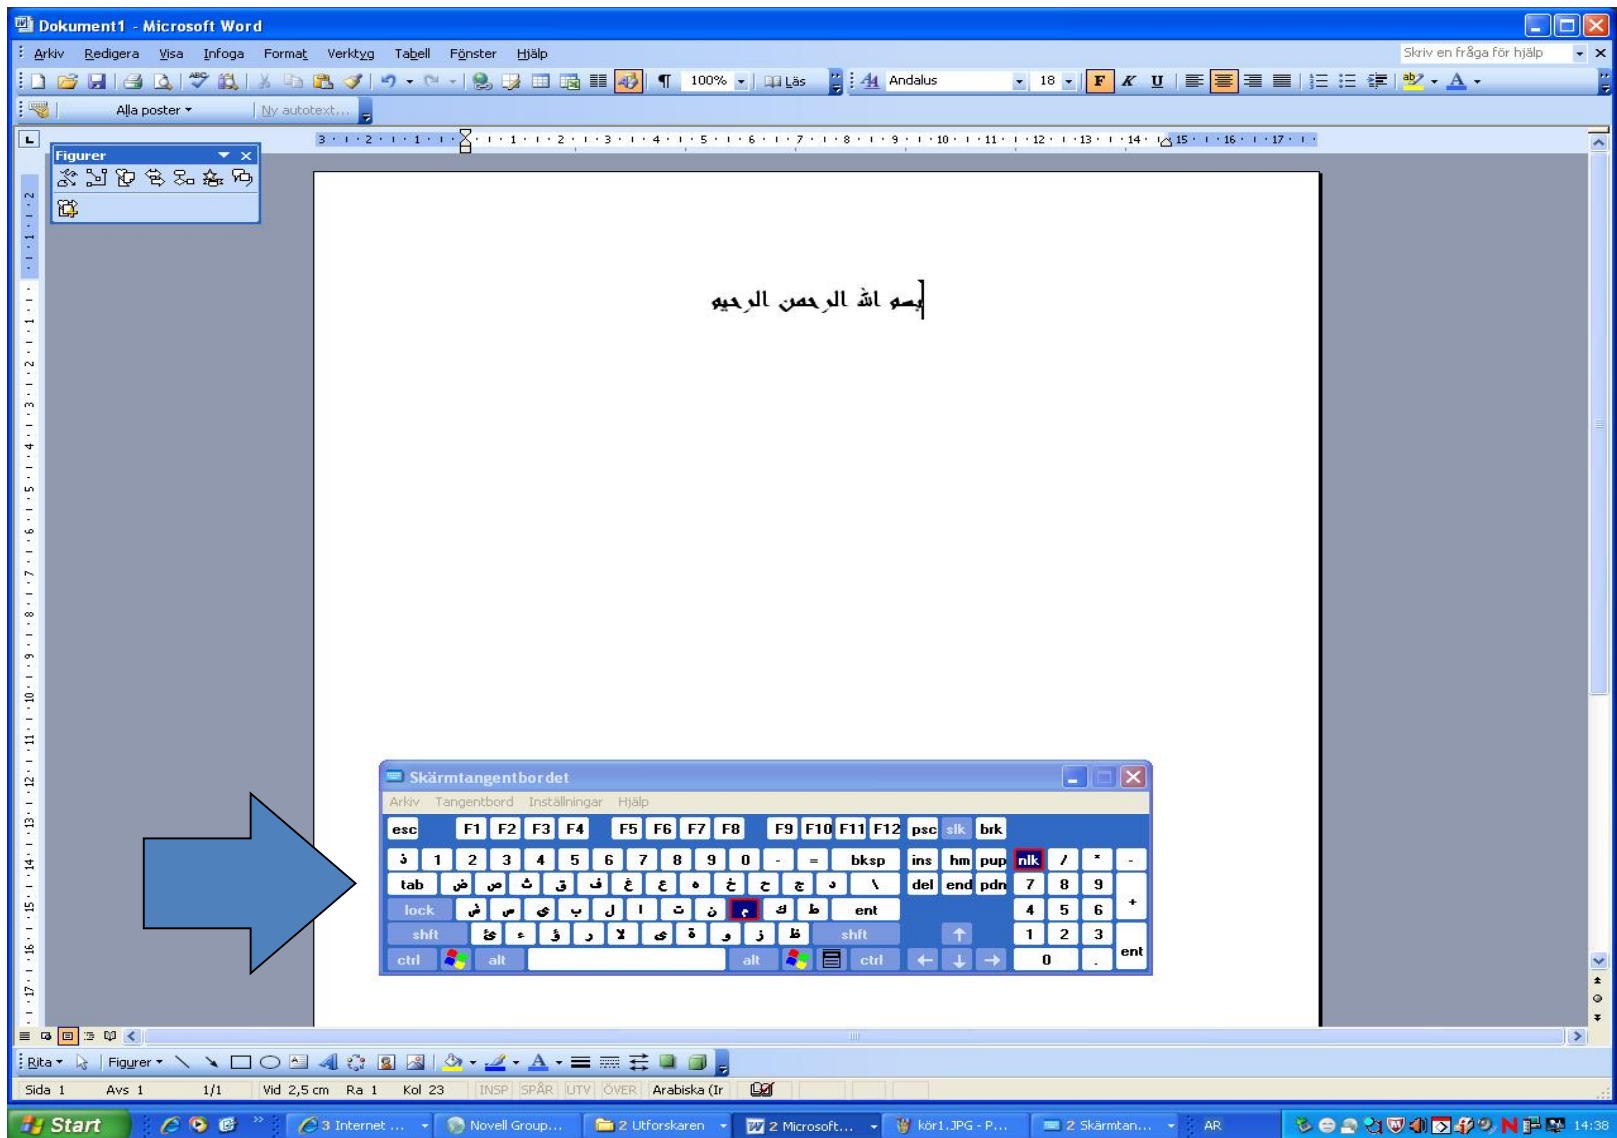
Dokument1 - Microsoft Word

Arkiv Redigera Visa Infoga Format Verktyg Tabell Fönster Hjälp

Skriv en fråga för hjälp

100% Läs Andalus 18

Alla poster Ny autotext...

Figurer

بسم الله الرحمن الرحيم

Skärmtangentbordet

Arkiv Tangentbord Inställningar Hjälp

esc F1 F2 F3 F4 F5 F6 F7 F8 F9 F10 F11 F12 psc slk brk

ذ 1 2 3 4 5 6 7 8 9 0 - = bksp ins hm pup nlk / * -

tab ض ص ث ق ف غ ع ه خ ح ج د \ del end pdn 7 8 9 +

lock ش س ي ب ل ا ت ن م ك ط ent 4 5 6

shft ئ ء ؤ ر لا ى ة و ز ظ shft 1 2 3 ent

ctrl alt alt ctrl 0 .

Rita Figurer

Sida 1 Avs 1 1/1 Vid 2,5 cm Ra 1 Kol 23 INSP SPÅR UTV ÖVER Arabiska (Ir

Start 3 Internet ... Novell Group... 2 Utforskaren 2 Microsoft... kör1.JPG - P... 2 Skärmtan... AR 14:38